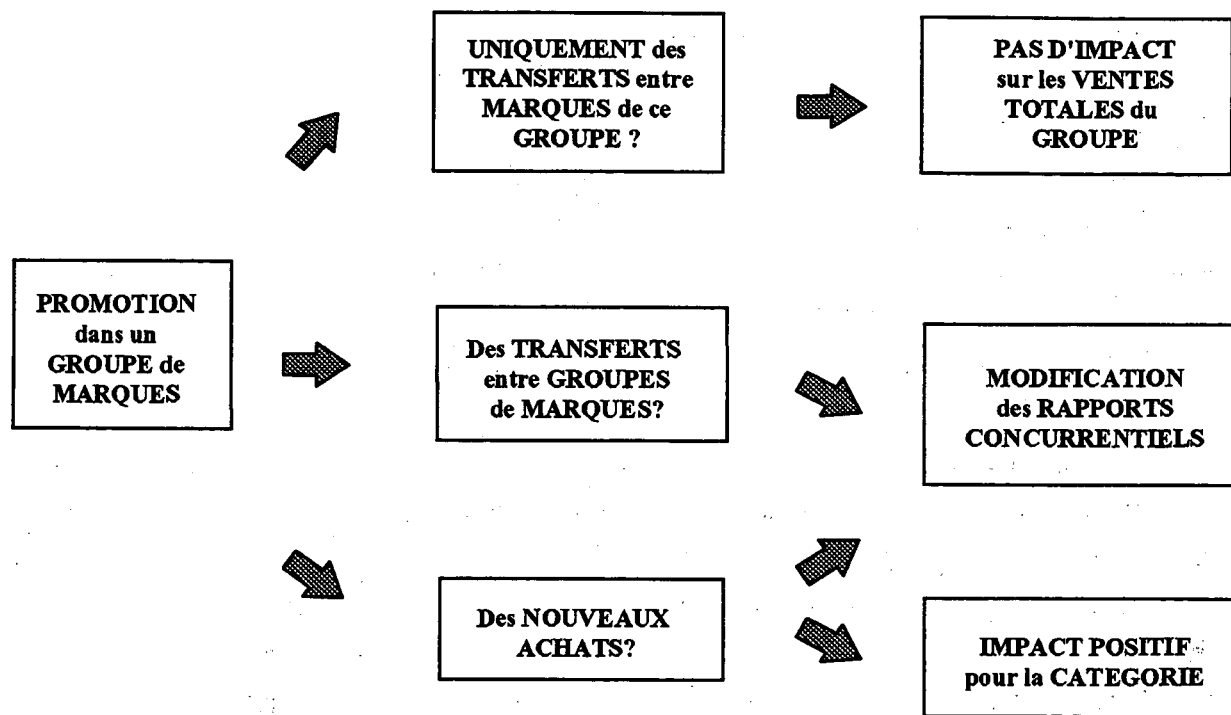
PROMOTION dans un GROUPE de MARQUES

UNIQUEMENT des TRANSFERTS entre MARQUES de ce GROUPE ?

PAS D'IMPACT sur les VENTES TOTALES du GROUPE

Des TRANSFERTS entre GROUPES de MARQUES?

MODIFICATION des RAPPORTS CONCURRENTIELS

Des NOUVEAUX ACHATS?

IMPACT POSITIF pour la CATEGORIE